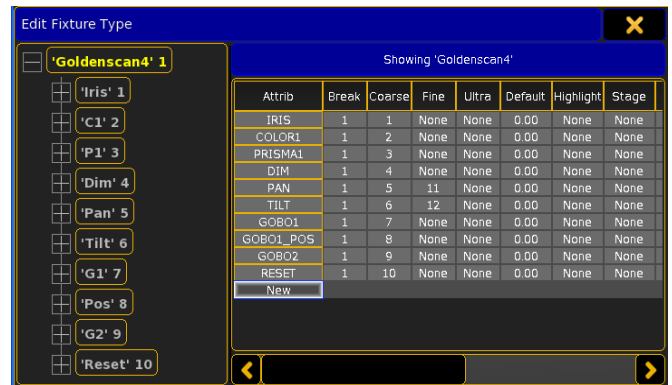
Edit Fixture Type

'Goldenscan4' 1
'Iris' 1
'C1' 2
'P1' 3
'Dim' 4
'Pan' 5
'Tilt' 6
'G1' 7
'Pos' 8
'G2' 9
'Reset' 10

Showing 'Goldenscan4'

| Attrib | Break | Coarse | Fine | Ultra | Default | Highlight | Stage |
|---|---|---|---|---|---|---|---|
| IRIS | 1 | 1 | None | None | 0.00 | None | None |
| COLOR1 | 1 | 2 | None | None | 0.00 | None | None |
| PRISMA1 | 1 | 3 | None | None | 0.00 | None | None |
| DIM | 1 | 4 | None | None | 0.00 | None | None |
| PAN | 1 | 5 | 11 | None | 0.00 | None | None |
| TILT | 1 | 6 | 12 | None | 0.00 | None | None |
| GOBO1 | 1 | 7 | None | None | 0.00 | None | None |
| GOBO1_POS | 1 | 8 | None | None | 0.00 | None | None |
| GOBO2 | 1 | 9 | None | None | 0.00 | None | None |
| RESET | 1 | 10 | None | None | 0.00 | None | None |
| New | | | | | | | |